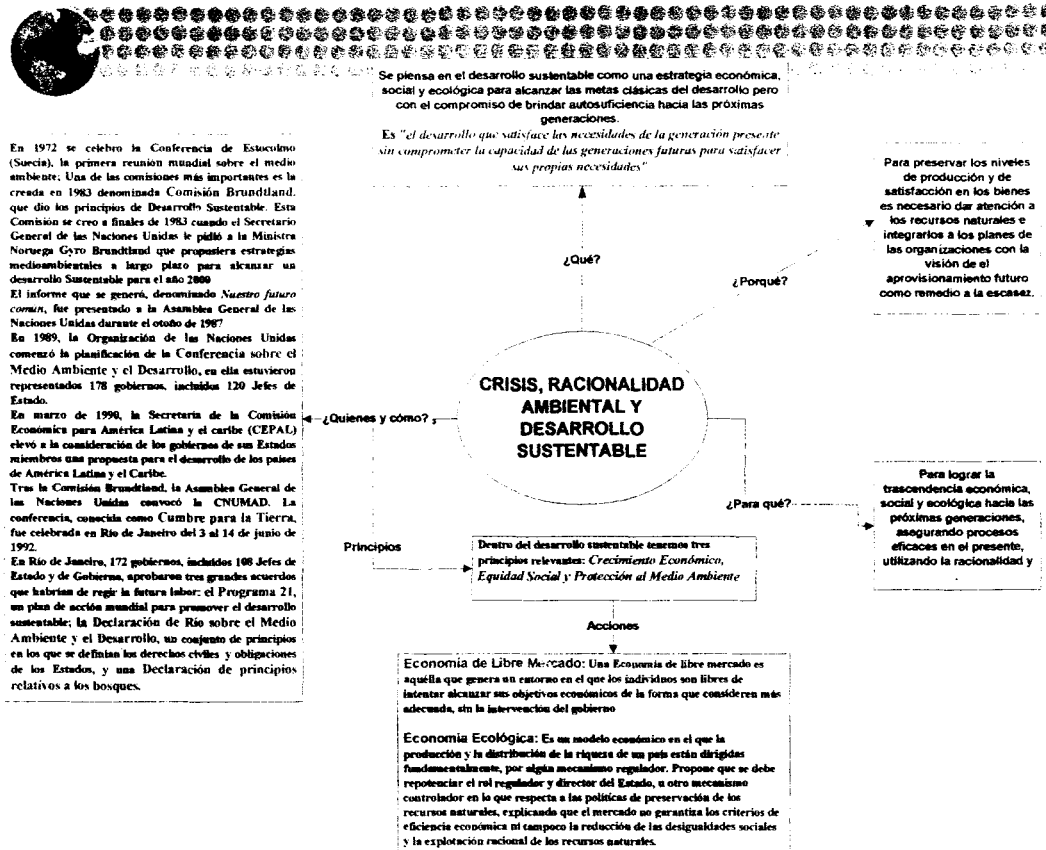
Se piensa en el desarrollo sustentable como una estrategia económica, social y ecológica para alcanzar las metas clásicas del desarrollo pero con el compromiso de brindar autosuficiencia hacia las próximas generaciones.

Es "el desarrollo que satisface las necesidades de la generación presente sin comprometer la capacidad de las generaciones futuras para satisfacer sus propias necesidades"

¿Qué?

¿Porqué?

Para preservar los niveles de producción y de satisfacción en los bienes es necesario dar atención a los recursos naturales e integrarlos a los planes de las organizaciones con la visión de el aprovisionamiento futuro como remedio a la escasez.

En 1972 se celebro la Conferencia de Estocolmo (Suecia), la primera reunión mundial sobre el medio ambiente; Una de las comisiones más importantes es la creada en 1983 denominada Comisión Brundtland, que dio los principios de Desarrollo Sustentable. Esta Comisión se creo a finales de 1983 cuando el Secretario General de las Naciones Unidas le pidió a la Ministra Noruega Gyro Brundtland que propusiera estrategias medioambientales a largo plazo para alcanzar un desarrollo Sustentable para el año 2000
El informe que se generó, denominado Nuestro futuro común, fue presentado a la Asamblea General de las Naciones Unidas durante el otoño de 1987
En 1989, la Organización de las Naciones Unidas comenzó la planificación de la Conferencia sobre el Medio Ambiente y el Desarrollo, en ella estuvieron representados 178 gobiernos, incluidos 120 Jefes de Estado.
En marzo de 1990, la Secretaría de la Comisión Económica para América Latina y el caribe (CEPAL) elevó a la consideración de los gobiernos de sus Estados miembros una propuesta para el desarrollo de los países de América Latina y el Caribe.
Tras la Comisión Brundtland, la Asamblea General de las Naciones Unidas convocó la CNUMAD. La conferencia, conocida como Cumbre para la Tierra, fue celebrada en Río de Janeiro del 3 al 14 de junio de 1992.
En Río de Janeiro, 172 gobiernos, incluidos 108 Jefes de Estado y de Gobierno, aprobaron tres grandes acuerdos que habrían de regir la futura labor: el Programa 21, un plan de acción mundial para promover el desarrollo sustentable; la Declaración de Río sobre el Medio Ambiente y el Desarrollo, un conjunto de principios en los que se definían los derechos civiles y obligaciones de los Estados, y una Declaración de principios relativos a los bosques.

¿Quienes y cómo?

CRISIS, RACIONALIDAD AMBIENTAL Y DESARROLLO SUSTENTABLE

¿Para qué?

Para lograr la trascendencia económica, social y ecológica hacia las próximas generaciones, asegurando procesos eficaces en el presente, utilizando la racionalidad y .

Principios

Dentro del desarrollo sustentable tenemos tres principios relevantes: Crecimiento Económico, Equidad Social y Protección al Medio Ambiente

Acciones

Economía de Libre Mercado: Una Economía de libre mercado es aquélla que genera un entorno en el que los individuos son libres de intentar alcanzar sus objetivos económicos de la forma que consideren más adecuada, sin la intervención del gobierno

Economía Ecológica: Es un modelo económico en el que la producción y la distribución de la riqueza de un país están dirigidas fundamentalmente, por algún mecanismo regulador. Propone que se debe repotenciar el rol regulador y director del Estado, u otro mecanismo controlador en lo que respecta a las políticas de preservación de los recursos naturales, explicando que el mercado no garantiza los criterios de eficiencia económica ni tampoco la reducción de las desigualdades sociales y la explotación racional de los recursos naturales.